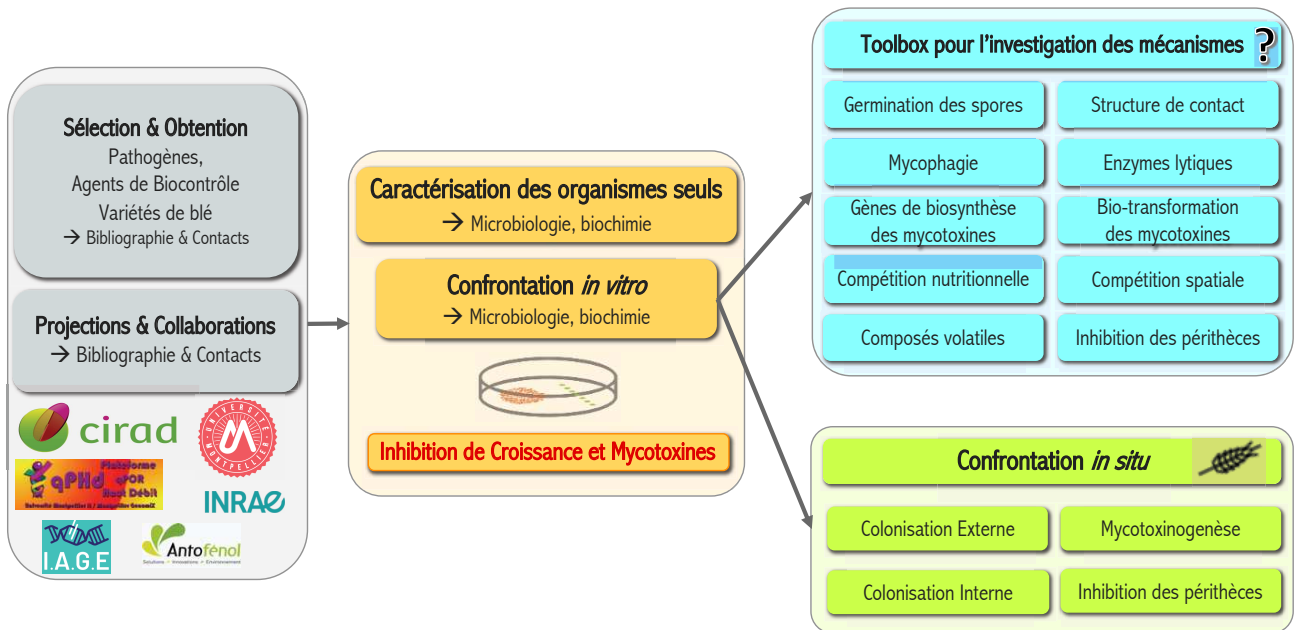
Sélection & Obtention
Pathogènes,
Agents de Biocontrôle
Variétés de blé
→ Bibliographie & Contacts

Projections & Collaborations
→ Bibliographie & Contacts

cirad

UNIVERSITÉ MONTPELLIER

qPHd Plateforme qPCR Haut Débit
Université Montpellier II / Montpellier GenomiX

INRAE

I.A.G.E

Antofénol
Solutions • Innovations • Environnement

Caractérisation des organismes seuls
→ Microbiologie, biochimie

Confrontation *in vitro*
→ Microbiologie, biochimie

Inhibition de Croissance et Mycotoxines

Toolbox pour l'investigation des mécanismes ?

Germination des spores
Structure de contact
Mycophagie
Enzymes lytiques
Gènes de biosynthèse des mycotoxines
Bio-transformation des mycotoxines
Compétition nutritionnelle
Compétition spatiale
Composés volatiles
Inhibition des périthèces

Confrontation *in situ*

Colonisation Externe
Mycotoxinogenèse
Colonisation Interne
Inhibition des périthèces